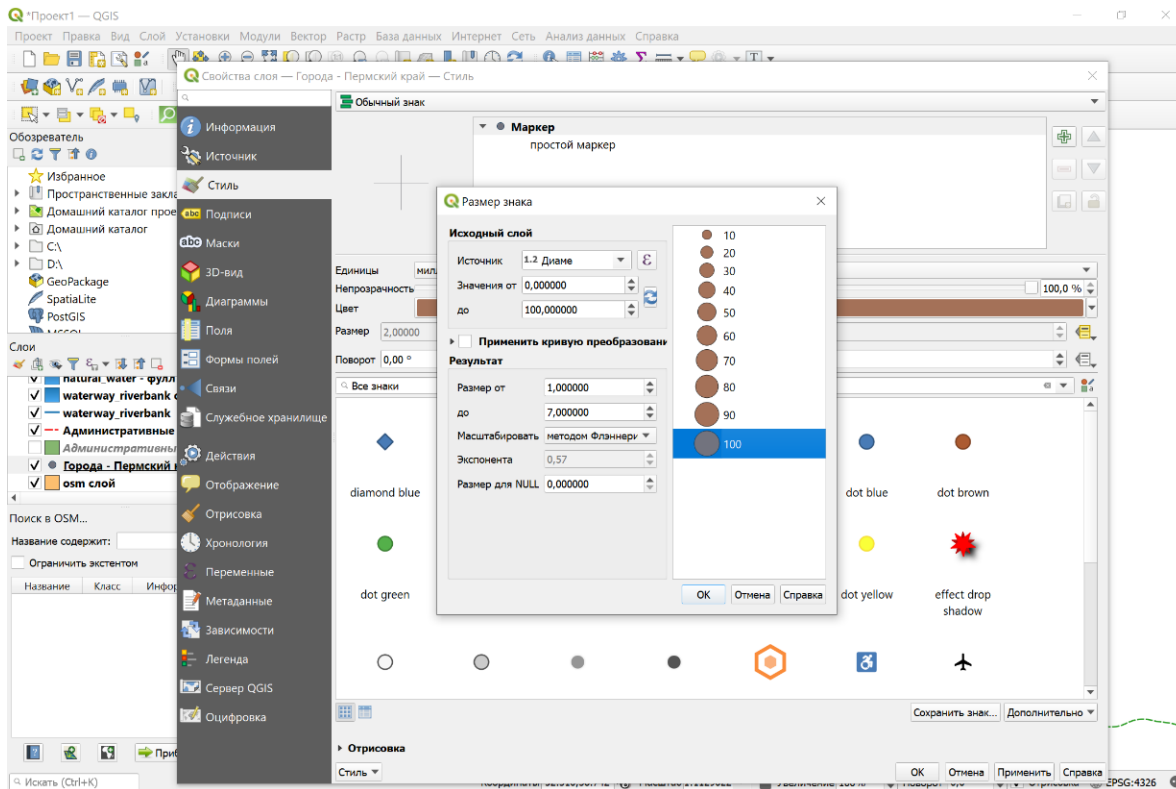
*Проект1 — QGIS

Проект Правка Вид Слой Установки Модули Вектор Растр База данных Интернет Сеть Анализ данных Справка

Свойства слоя — Города - Пермский край — Стиль

Обозреватель
Избранное
Пространственные закла
Домашний каталог прое
Домашний каталог
C:\
D:\
GeoPackage
SpatiaLite
PostGIS
MSSQL

Слои
natural_water - фул
waterway_riverbank
waterway_riverbank
Административные
Административны
Города - Пермский
osm слой

Поиск в OSM...
Название содержит:
Ограничить экстентом
Название Класс Инфор

Информация
Источник
Стиль
Подписи
Маски
3D-вид
Диаграммы
Поля
Формы полей
Связи
Служебное хранилище
Действия
Отображение
Отрисовка
Хронология
Переменные
Метаданные
Зависимости
Легенда
Сервер QGIS
Оцифровка

Обычный знак
Маркер
простой маркер

Единицы мил
Непрозрачность 100,0 %
Цвет
Размер 2,00000
Поворот 0,00 °
Все знаки

diamond blue
dot green
dot blue
dot brown
dot yellow
effect drop shadow

Сохранить знак... Дополнительно
Отрисовка
Стиль
OK Отмена Применить Справка

Размер знака
Исходный слой
Источник 1.2 Диаме
Значения от 0,000000
до 100,000000
Применить кривую преобразовани
Результат
Размер от 1,000000
до 7,000000
Масштабировать методом Флэннери
Экспонента 0,57
Размер для NULL 0,000000

10
20
30
40
50
60
70
80
90
100

OK Отмена Справка

Искать (Ctrl+K)
EPSG:4326